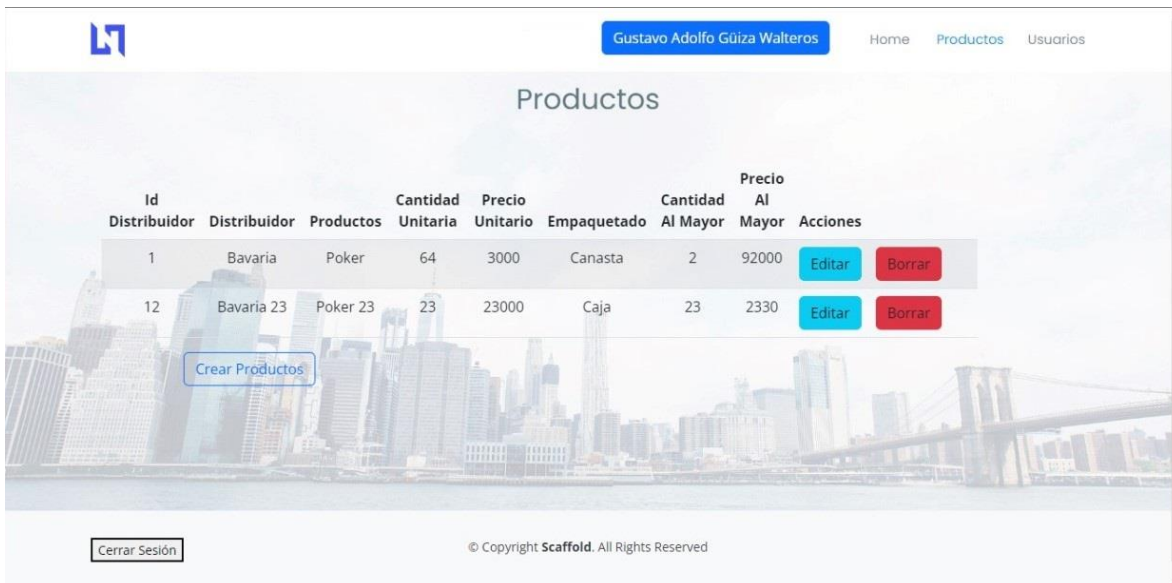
Gustavo Adolfo Güiza Walteros

Home Productos Usuarios

Productos

| Id Distribuidor | Distribuidor | Productos | Cantidad Unitaria | Precio Unitario | Empaquetado | Cantidad Al Mayor | Precio Al Mayor | Acciones | |
|---|---|---|---|---|---|---|---|---|---|
| 1 | Bavaria | Poker | 64 | 3000 | Canasta | 2 | 92000 | Editar | Borrar |
| 12 | Bavaria 23 | Poker 23 | 23 | 23000 | Caja | 23 | 2330 | Editar | Borrar |

Crear Productos

Cerrar Sesión

© Copyright Scaffold. All Rights Reserved